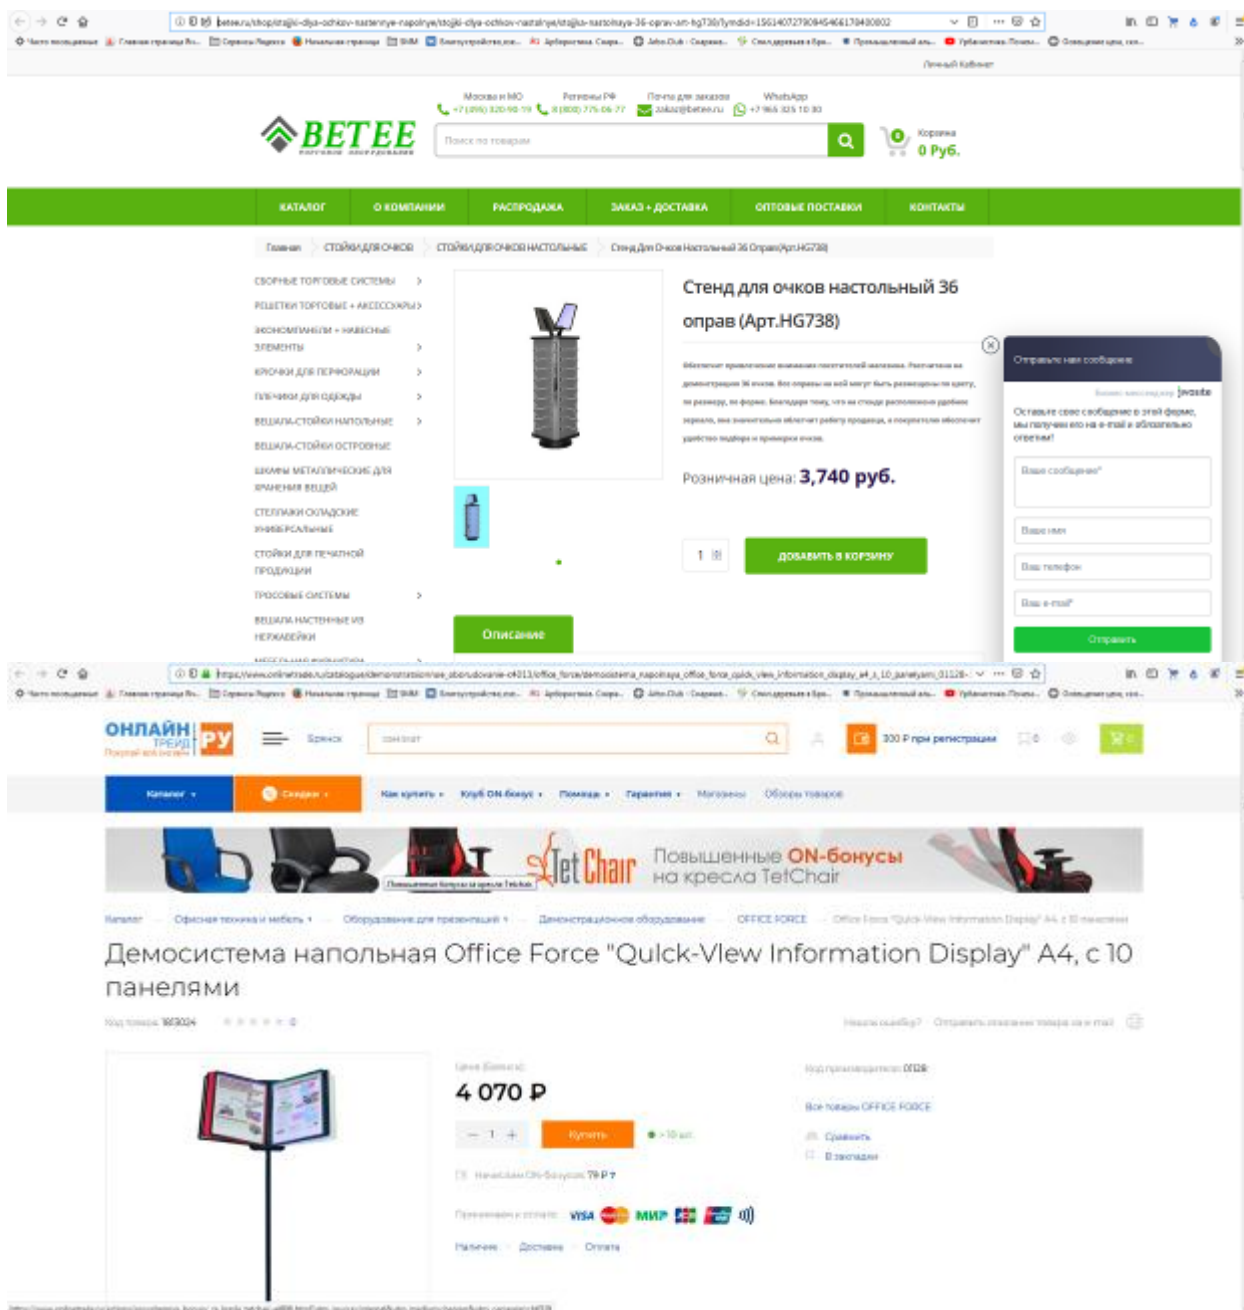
betee.ru/shop/stojki-dlya-ochkov-nastennye-napolnye/stojki-dlya-ochkov-nastolnye/stojka-nastolnaya-36-oprav-art-hg738/?ymclid=

Личный Кабинет

Москва и МО +7 (495) 320-90-19
Регионы РФ 8 (800) 775-06-77
Почта для заказов zakaz@betee.ru
WhatsApp +7 965 325 10 30

BETEE
ТОРГОВОЕ ОБОРУДОВАНИЕ

Поиск по товарам

Корзина
0 Руб.

КАТАЛОГ | О КОМПАНИИ | РАСПРОДАЖА | ЗАКАЗ + ДОСТАВКА | ОПТОВЫЕ ПОСТАВКИ | КОНТАКТЫ

Главная > СТОЙКИ ДЛЯ ОЧКОВ > СТОЙКИ ДЛЯ ОЧКОВ НАСТОЛЬНЫЕ > Стенд Для Очков Настольный 36 Оправ(Арт.HG738)

СБОРНЫЕ ТОРГОВЫЕ СИСТЕМЫ
РЕШЕТКИ ТОРГОВЫЕ + АКСЕССУАРЫ
ЭКОНОМПАНЕЛИ + НАВЕСНЫЕ ЭЛЕМЕНТЫ
КРЮЧКИ ДЛЯ ПЕРФОРАЦИИ
ПЛЕЧИКИ ДЛЯ ОДЕЖДЫ
ВЕШАЛА-СТОЙКИ НАПОЛЬНЫЕ
ВЕШАЛА-СТОЙКИ ОСТРОВНЫЕ
ШКАФЫ МЕТАЛЛИЧЕСКИЕ ДЛЯ ХРАНЕНИЯ ВЕЩЕЙ
СТЕЛЛАЖИ СКЛАДСКИЕ УНИВЕРСАЛЬНЫЕ
СТОЙКИ ДЛЯ ПЕЧАТНОЙ ПРОДУКЦИИ
ТРОСОВЫЕ СИСТЕМЫ
ВЕШАЛА НАСТЕННЫЕ ИЗ НЕРЖАВЕЙКИ

Стенд для очков настольный 36 оправ (Арт.HG738)

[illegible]

Розничная цена: 3,740 руб.

1

ДОБАВИТЬ В КОРЗИНУ

Описание

Отправьте нам сообщение
jivosite
Оставьте свое сообщение в этой форме, мы получим его на e-mail и обязательно ответим!
Ваше сообщение*
Ваше имя
Ваш телефон
Ваш e-mail
Отправить

https://www.onlinetrade.ru/catalogue/demonstratsionnoe_oborudovanie-c4013/office_force/demosistema_napolnaya_office_force_quick_view_information_display_a4_s_10_panelyami_0112

ОНЛАЙН ТРЕЙД РУ
Брянск
Каталог
Скидки
Как купить
Клуб ON-бонус
Помощь
Гарантия
Магазины
Обзоры товаров
300 ₽ при регистрации

TetChair Повышенные ON-бонусы на кресла TetChair
Повышенные бонусы за кресла TetChair

Каталог > Офисная техника и мебель > Оборудование для презентаций > Демонстрационное оборудование > OFFICE FORCE > Office Force "Quick-View Information Display" A4, с 10 панелями

Демосистема напольная Office Force "Quick-View Information Display" A4, с 10 панелями

Код товара: 1813024
Нашли ошибку? Отправить описание товара на e-mail

Цена (Брянск)
4 070 ₽
1
Купить
> 10 шт.
Начислим ON-бонусов: 79 Р
Принимаем к оплате: VISA МИР
Наличие Доставка Оплата

Код производителя: 01128
Все товары OFFICE FORCE
Сравнить
В закладки